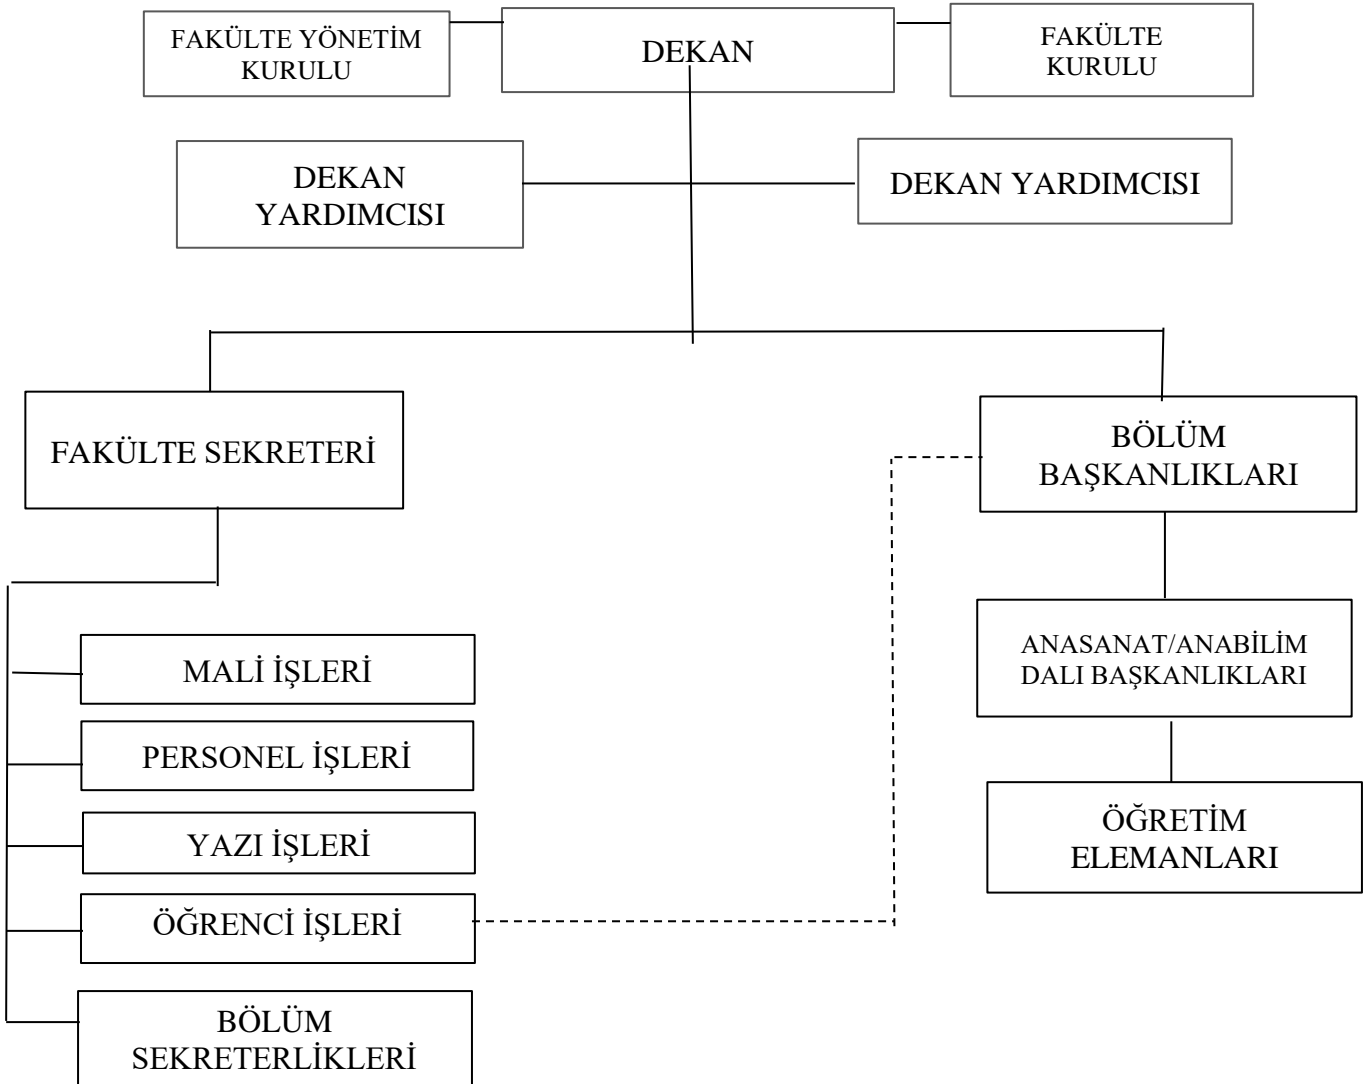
FAKÜLTE YÖNETİM KURULU

DEKAN

FAKÜLTE KURULU

DEKAN YARDIMCISI

DEKAN YARDIMCISI

FAKÜLTE SEKRETERİ

BÖLÜM BAŞKANLIKLARI

MALİ İŞLERİ

PERSONEL İŞLERİ

YAZI İŞLERİ

ÖĞRENCİ İŞLERİ

BÖLÜM SEKRETERLİKLERİ

ANASANAT/ANABİLİM DALI BAŞKANLIKLARI

ÖĞRETİM ELEMANLARI